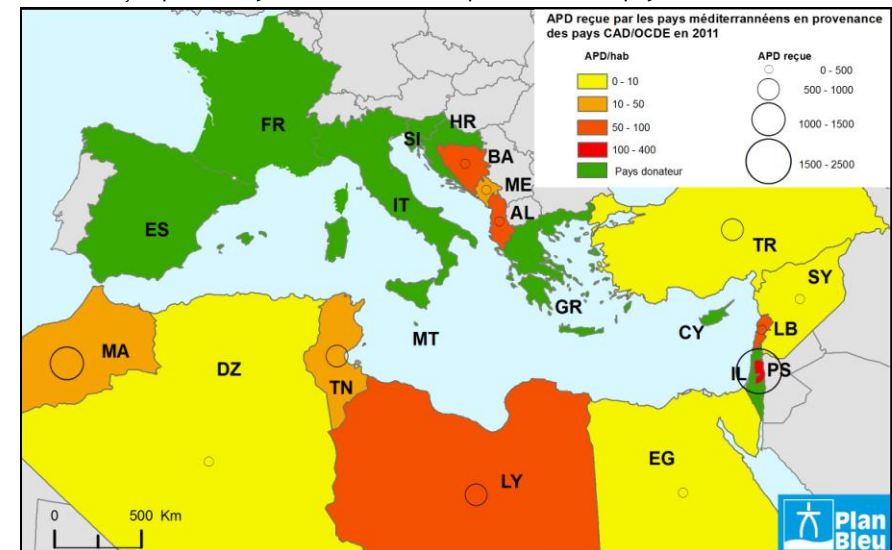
APD reçue par les pays méditerranéens en provenance des pays CAD/OCDE en 2011

APD/hab
0 - 10
10 - 50
50 - 100
100 - 400
Pays donateur

APD reçue
0 - 500
500 - 1000
1000 - 1500
1500 - 2500

FR
ES
IT
SI
HR
BA
ME
AL
GR
TR
SY
CY
LB
IL
PS
MT
MA
DZ
TN
LY
EG

0
500 Km

Plan Bleu